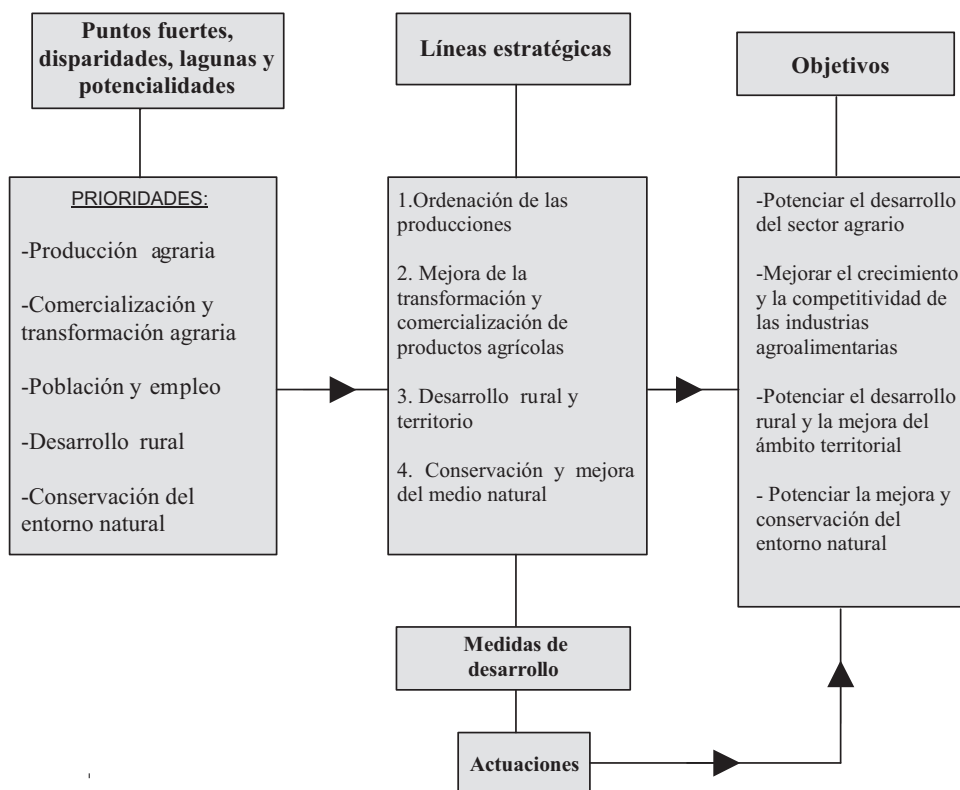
Puntos fuertes, disparidades, lagunas y potencialidades

PRIORIDADES:

-Producción agraria

-Comercialización y transformación agraria

-Población y empleo

-Desarrollo rural

-Conservación del entorno natural

Líneas estratégicas

1.Ordenación de las producciones

2. Mejora de la transformación y comercialización de productos agrícolas

3. Desarrollo rural y territorio

4. Conservación y mejora del medio natural

Objetivos

-Potenciar el desarrollo del sector agrario

-Mejorar el crecimiento y la competitividad de las industrias agroalimentarias

-Potenciar el desarrollo rural y la mejora del ámbito territorial

- Potenciar la mejora y conservación del entorno natural

Medidas de desarrollo

Actuaciones